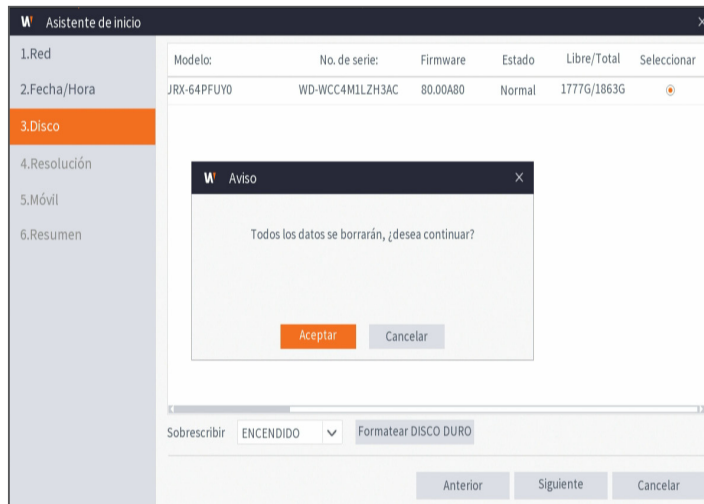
W Asistente de inicio

1.Red
2.Fecha/Hora
3.Disco
4.Resolución
5.Móvil
6.Resumen

| Modelo: | No. de serie: | Firmware | Estado | Libre/Total | Seleccionar |
|---|---|---|---|---|---|
| JRX-64PFUY0 | WD-WCC4M1LZH3AC | 80.00A80 | Normal | 1777G/1863G | ◉ |

W Aviso ×

Todos los datos se borrarán, ¿desea continuar?

Aceptar Cancelar

Sobrescribir ENCENDIDO Formatear DISCO DURO

Anterior Siguiente Cancelar